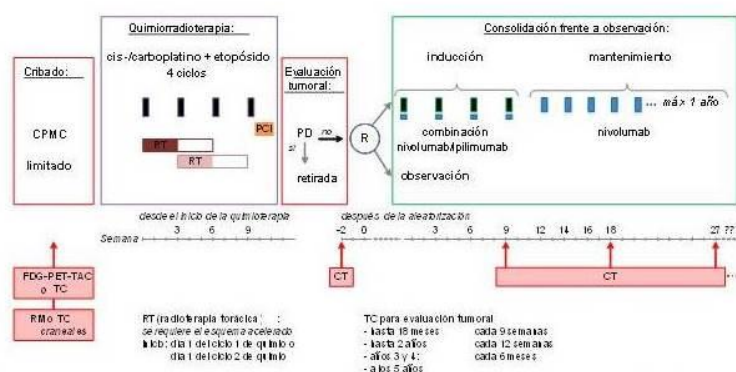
Cribado:

CPMC
limitado

Quimiorradioterapia:
cis-/carboplatino + etopósido
4 ciclos

PCI

RT

RT

Evaluación tumoral:

PD
no
sí
retirada

R

Consolidación frente a observación:

inducción

mantenimiento

... máx 1 año

combinación
nivolumab/ipilimumab

nivolumab

observación

desde el inicio de la quimioterapia

después de la aleatorización

Semana

3 6 9

-2 0 3 6 9 12 14 16 18 27 ??

FDG-PET-TAC o TC

RM o TC craneales

CT

CT

RT (radioterapia torácica):
se requiere el esquema acelerado
inicio: día 1 del ciclo 1 de quimio o
día 1 del ciclo 2 de quimio

TC para evaluación tumoral
- hasta 18 meses: cada 9 semanas
- hasta 2 años: cada 12 semanas
- años 3 y 4: cada 6 meses
- a los 5 años